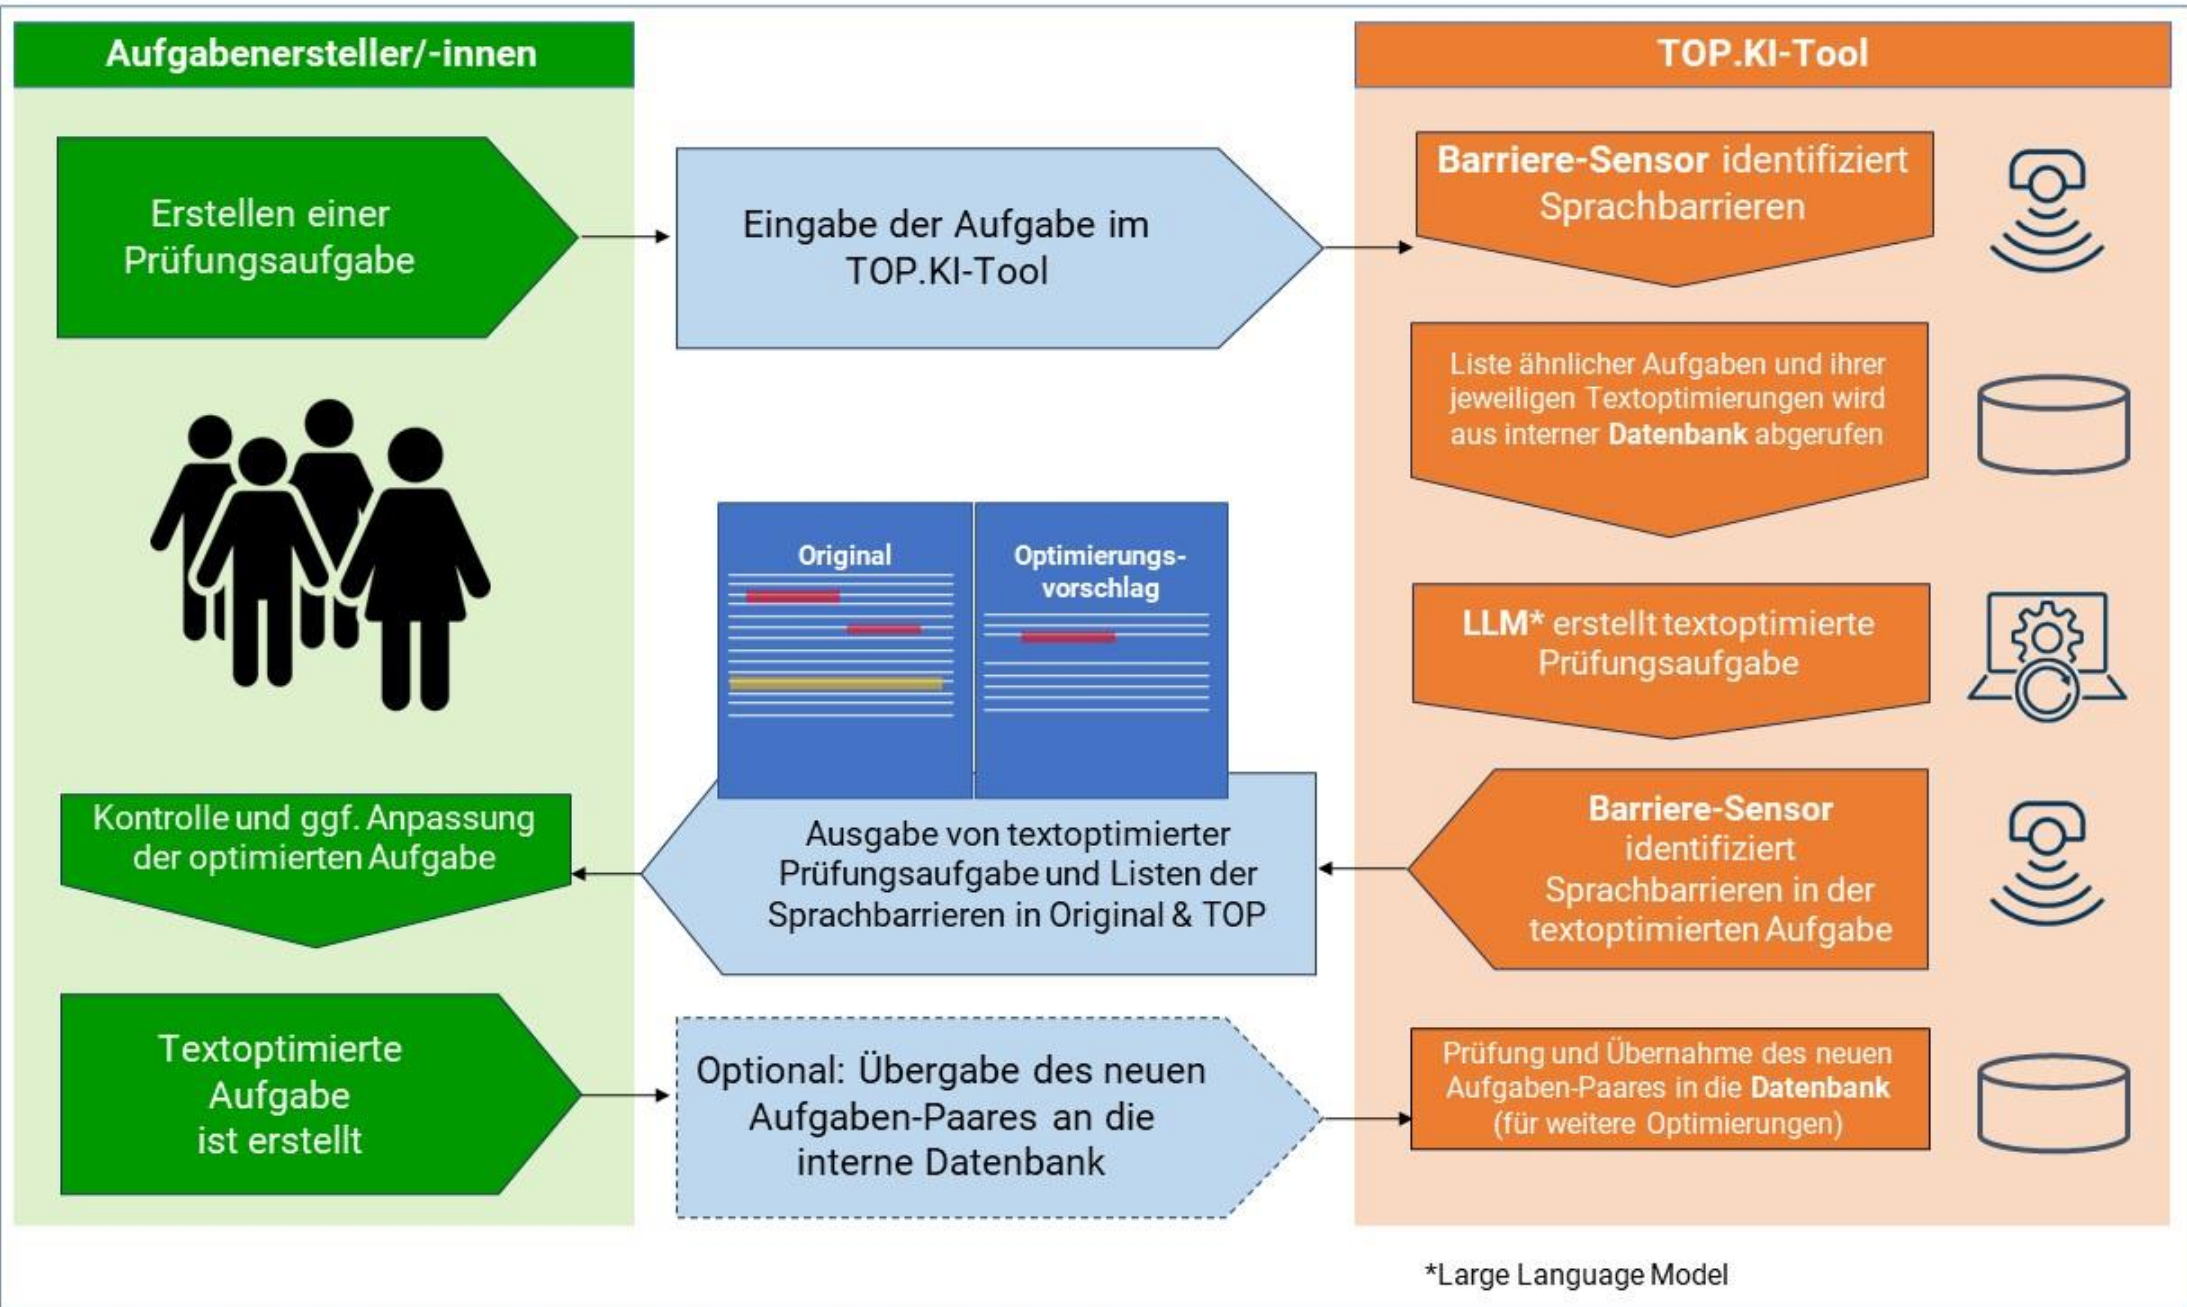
Aufgabenersteller/-innen

TOP.KI-Tool

Erstellen einer Prüfungsaufgabe

Eingabe der Aufgabe im TOP.KI-Tool

Barriere-Sensor identifiziert Sprachbarrieren

Liste ähnlicher Aufgaben und ihrer jeweiligen Textoptimierungen wird aus interner Datenbank abgerufen

Original

Optimierungsvorschlag

LLM* erstellt textoptimierte Prüfungsaufgabe

Kontrolle und ggf. Anpassung der optimierten Aufgabe

Ausgabe von textoptimierter Prüfungsaufgabe und Listen der Sprachbarrieren in Original & TOP

Barriere-Sensor identifiziert Sprachbarrieren in der textoptimierten Aufgabe

Textoptimierte Aufgabe ist erstellt

Optional: Übergabe des neuen Aufgaben-Paares an die interne Datenbank

Prüfung und Übernahme des neuen Aufgaben-Paares in die Datenbank (für weitere Optimierungen)

*Large Language Model